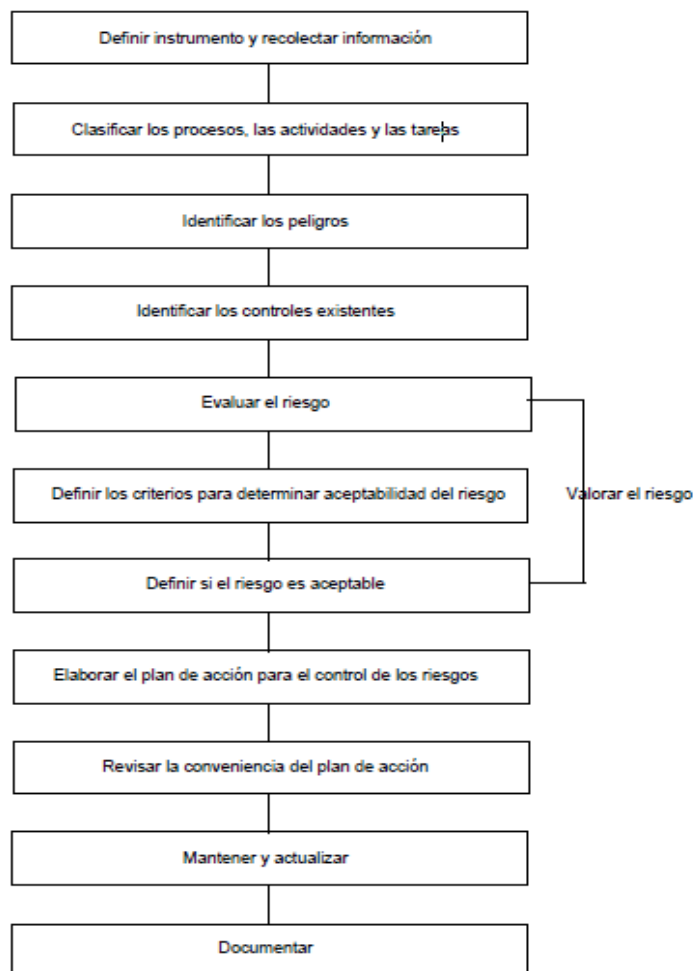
Definir instrumento y recolectar información

Clasificar los procesos, las actividades y las tareas

Identificar los peligros

Identificar los controles existentes

Evaluar el riesgo

Definir los criterios para determinar aceptabilidad del riesgo

Valorar el riesgo

Definir si el riesgo es aceptable

Elaborar el plan de acción para el control de los riesgos

Revisar la conveniencia del plan de acción

Mantener y actualizar

Documentar